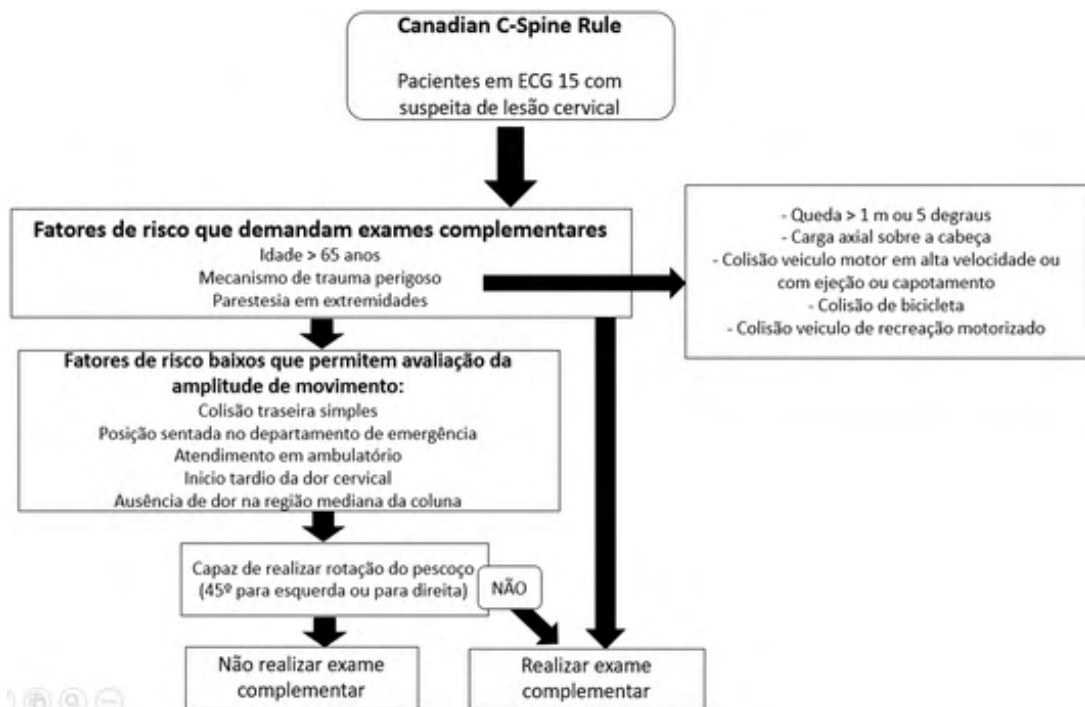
Canadian C-Spine Rule

Pacientes em ECG 15 com suspeita de lesão cervical

Fatores de risco que demandam exames complementares
Idade > 65 anos
Mecanismo de trauma perigoso
Parestesia em extremidades

- Queda > 1 m ou 5 degraus
- Carga axial sobre a cabeça
- Colisão veiculo motor em alta velocidade ou com ejeção ou capotamento
- Colisão de bicicleta
- Colisão veiculo de recreação motorizado

Fatores de risco baixos que permitem avaliação da amplitude de movimento:
Colisão traseira simples
Posição sentada no departamento de emergência
Atendimento em ambulatório
Inicio tardio da dor cervical
Ausência de dor na região mediana da coluna

Capaz de realizar rotação do pescoço (45º para esquerda ou para direita)

NÃO

Não realizar exame complementar

Realizar exame complementar